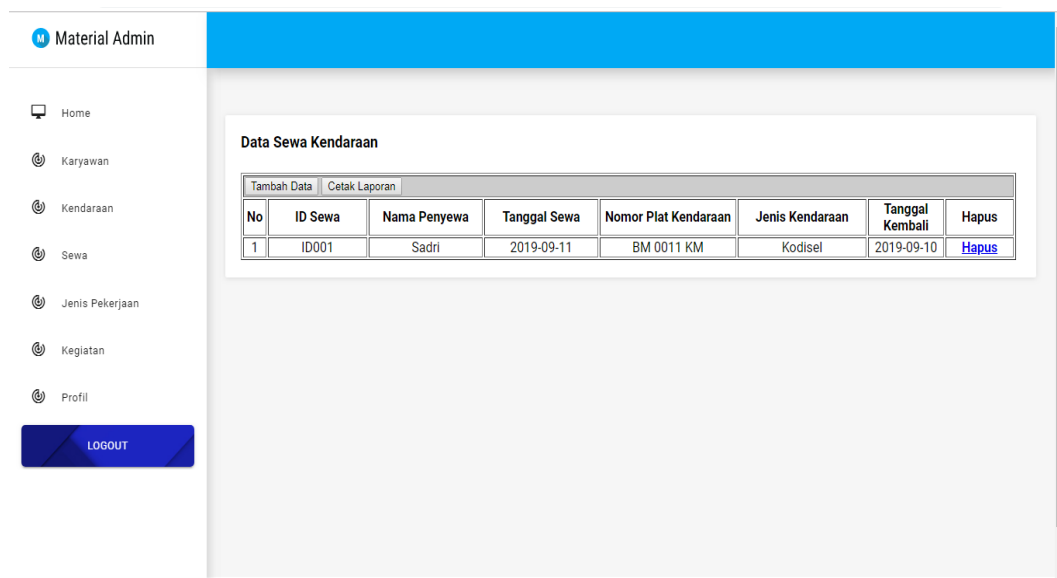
M Material Admin

Home

Karyawan

Kendaraan

Sewa

Jenis Pekerjaan

Kegiatan

Profil

LOGOUT

Data Sewa Kendaraan

Tambah Data | Cetak Laporan

| No | ID Sewa | Nama Penyewa | Tanggal Sewa | Nomor Plat Kendaraan | Jenis Kendaraan | Tanggal Kembali | Hapus |
|---|---|---|---|---|---|---|---|
| 1 | ID001 | Sadri | 2019-09-11 | BM 0011 KM | Kodisel | 2019-09-10 | Hapus |